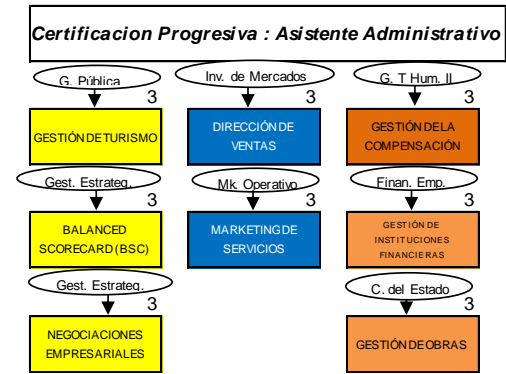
Certificacion Progresiva : Asistente Administrativo

G. Pública
3
GESTIÓN DE TURISMO

Inv. de Mercados
3
DIRECCIÓN DE VENTAS

G. T Hum. II
3
GESTIÓN DE LA COMPENSACIÓN

Gest. Estrateg.
3
BALANCED SCORECARD (BSC)

Mk. Operativo
3
MARKETING DE SERVICIOS

Finan. Emp.
3
GESTIÓN DE INSTITUCIONES FINANCIERAS

Gest. Estrateg.
3
NEGOCIACIONES EMPRESARIALES

C. del Estado
3
GESTIÓN DE OBRAS